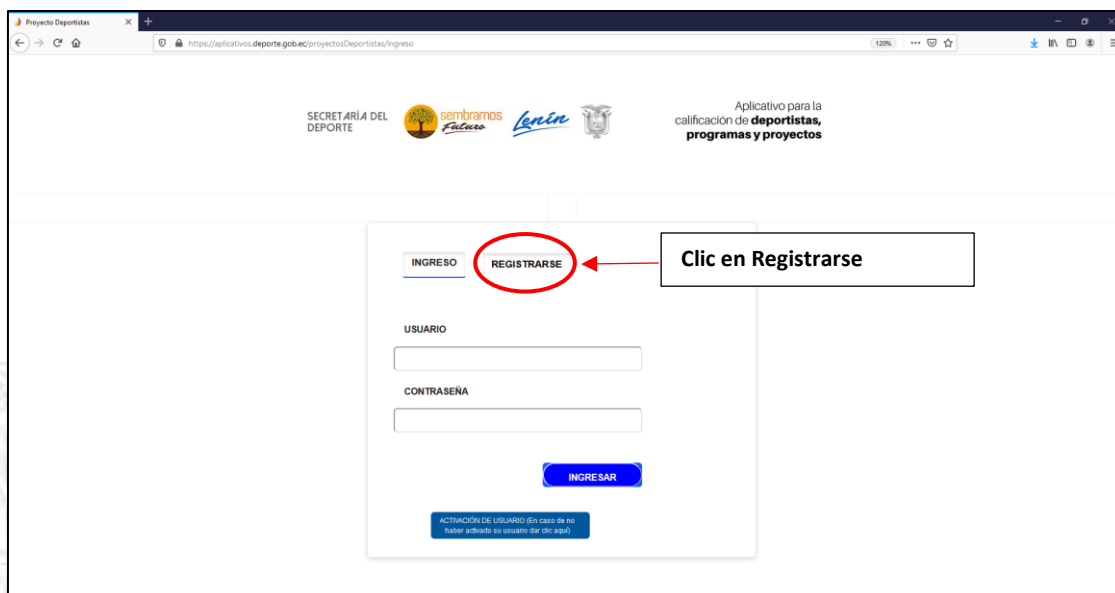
Proyecto Deportistas

https://aplicativos.deporte.gob.ec/proyectosDeportistas/ingreso

120%

SECRETARÍA DEL DEPORTE

sembramos Futuro

Lenín

Aplicativo para la calificación de **deportistas, programas y proyectos**

INGRESO

REGISTRARSE

Clic en Registrarse

USUARIO

CONTRASEÑA

INGRESAR

ACTIVACIÓN DE USUARIO (En caso de no haber activado su usuario dar clic aquí)